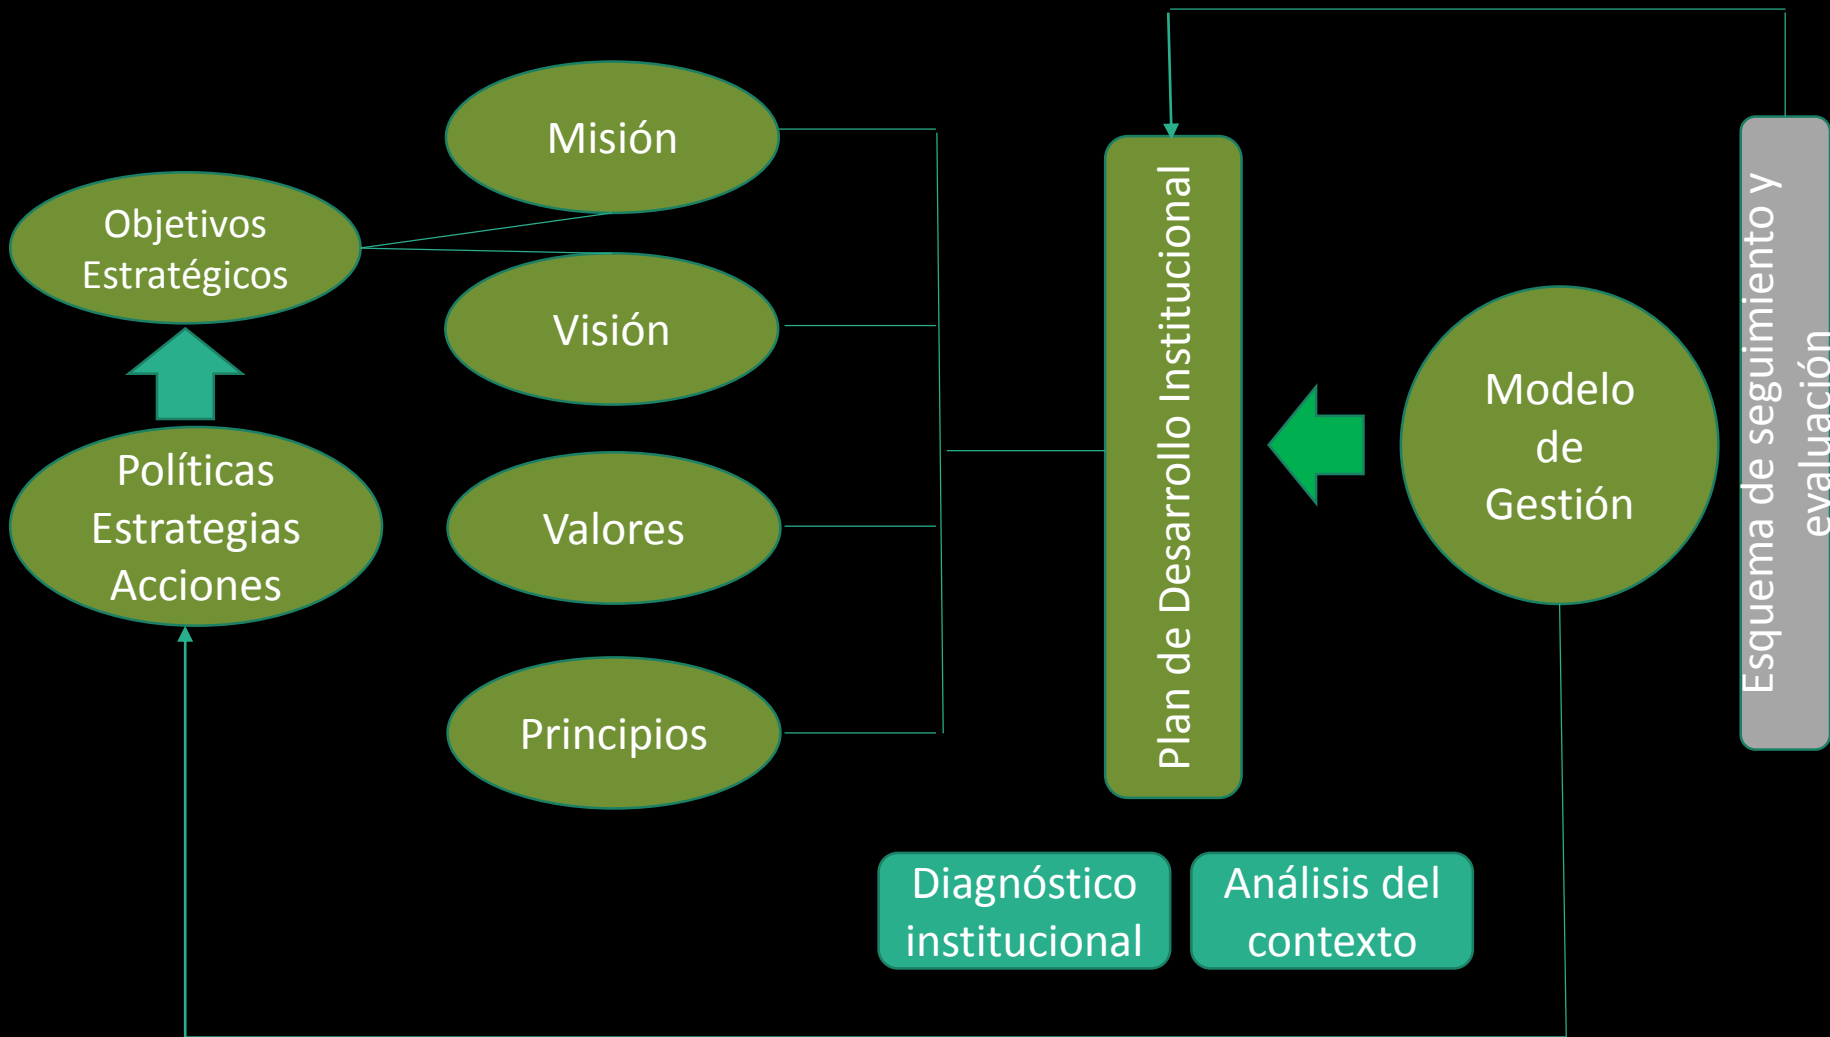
Misión

Objetivos Estratégicos

Visión

Políticas Estrategias Acciones

Valores

Principios

Plan de Desarrollo Institucional

Modelo de Gestión

Esquema de seguimiento y evaluación

Diagnóstico institucional

Análisis del contexto